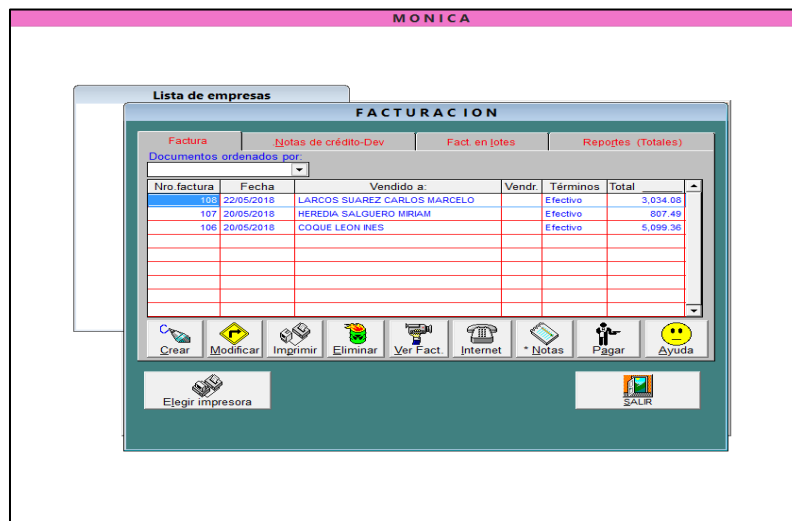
MONICA

Lista de empresas

FACTURACION

Factura | Notas de crédito-Dev | Fact. en lotes | Reportes (Totales)

Documentos ordenados por:

| Nro.factura | Fecha | Vendido a: | Vendr. | Términos | Total |
|---|---|---|---|---|---|
| 108 | 22/05/2018 | LARCOS SUAREZ CARLOS MARCELO | | Efectivo | 3,034.08 |
| 107 | 20/05/2018 | HEREDIA SALGUERO MIRIAM | | Efectivo | 807.49 |
| 106 | 20/05/2018 | COQUE LEON INES | | Efectivo | 5,099.36 |

Crear | Modificar | Imprimir | Eliminar | Ver Fact. | Internet | * Notas | Pagar | Ayuda

Elegir impresora

SALIR